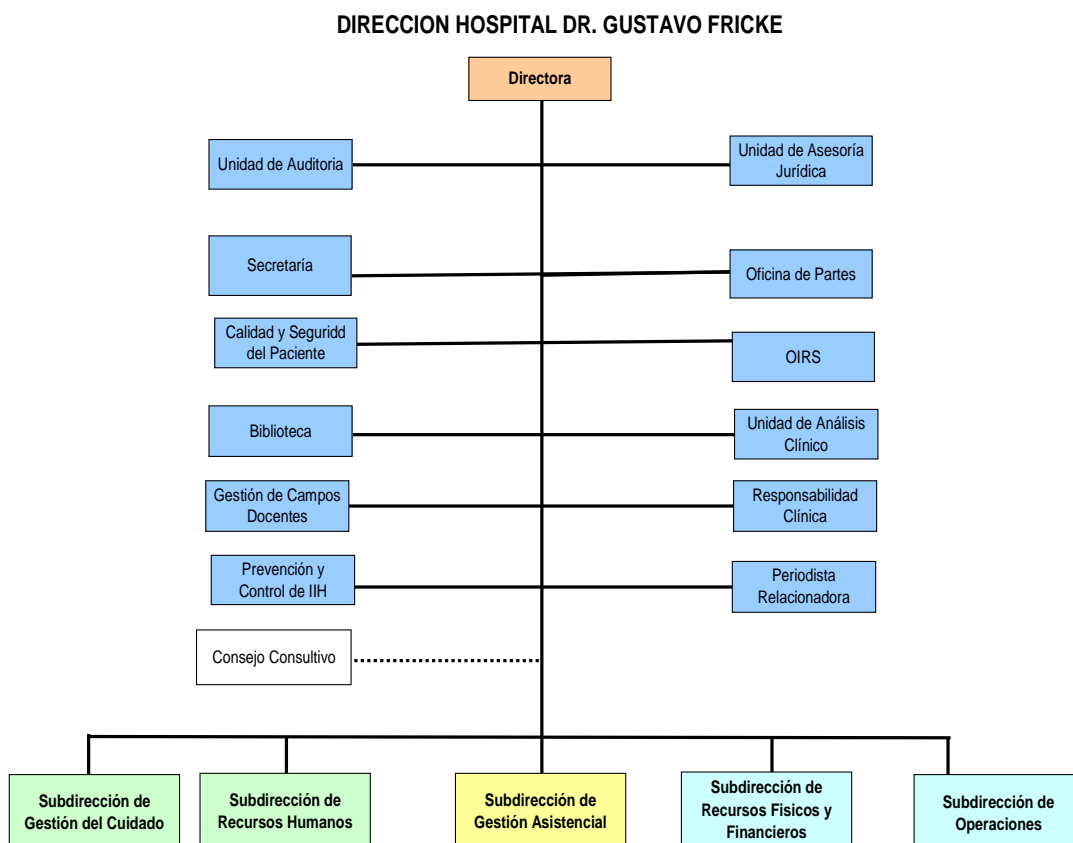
DIRECCION HOSPITAL DR. GUSTAVO FRICKE

Directora

Unidad de Auditoria

Unidad de Asesoría Jurídica

Secretaría

Oficina de Partes

Calidad y Seguridd del Paciente

OIRS

Biblioteca

Unidad de Análisis Clínico

Gestión de Campos Docentes

Responsabilidad Clínica

Prevención y Control de IIH

Periodista Relacionadora

Consejo Consultivo

Subdirección de Gestión del Cuidado

Subdirección de Recursos Humanos

Subdirección de Gestión Asistencial

Subdirección de Recursos Fisicos y Financieros

Subdirección de Operaciones